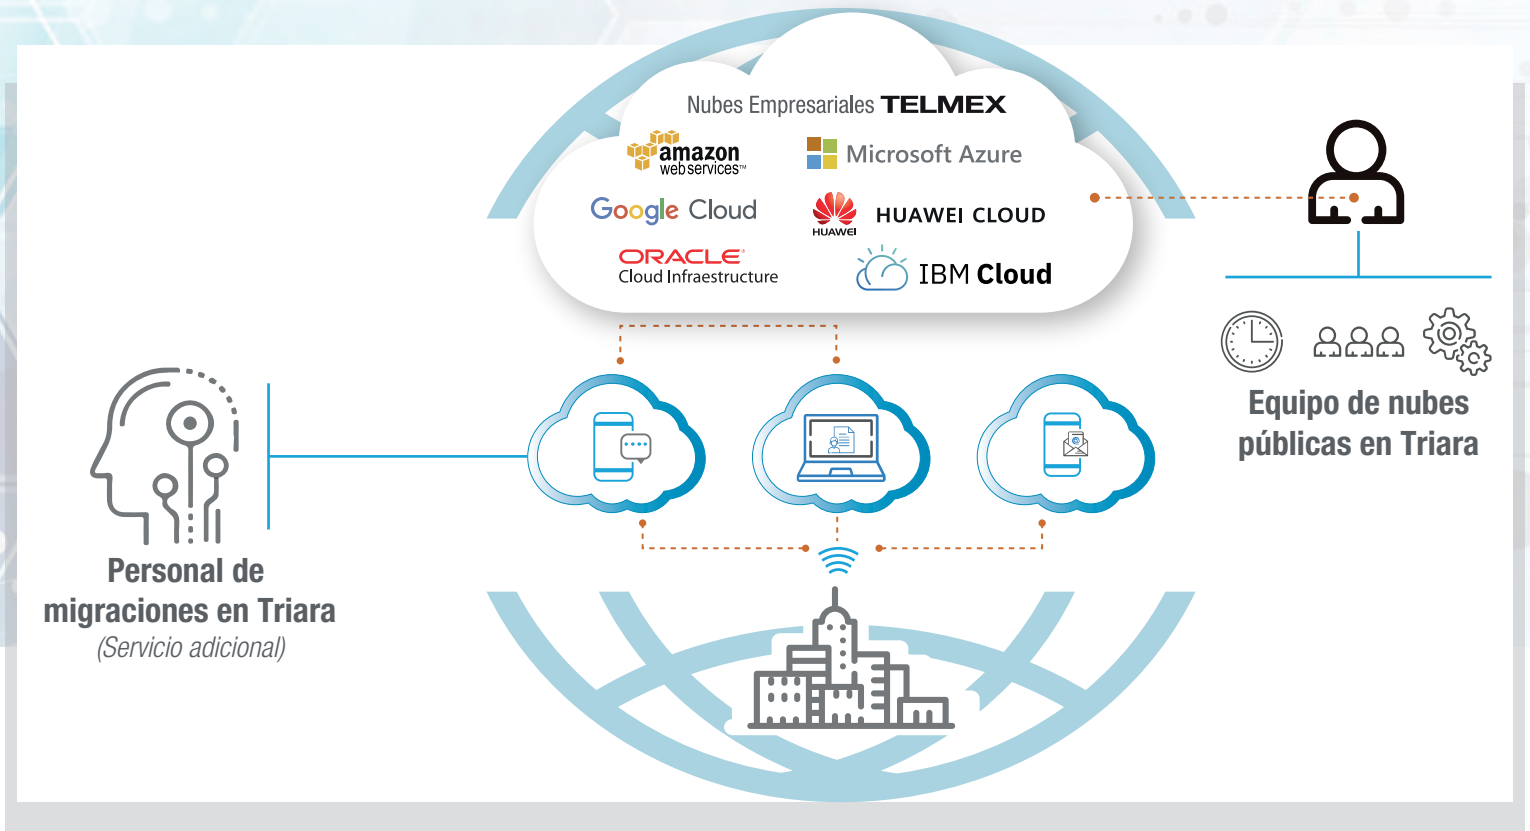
Nubes Empresariales TELMEX

amazon web services™

Microsoft Azure

Google Cloud

HUAWEI HUAWEI CLOUD

ORACLE Cloud Infraestructure

IBM Cloud

Equipo de nubes públicas en Triara

Personal de migraciones en Triara
(Servicio adicional)